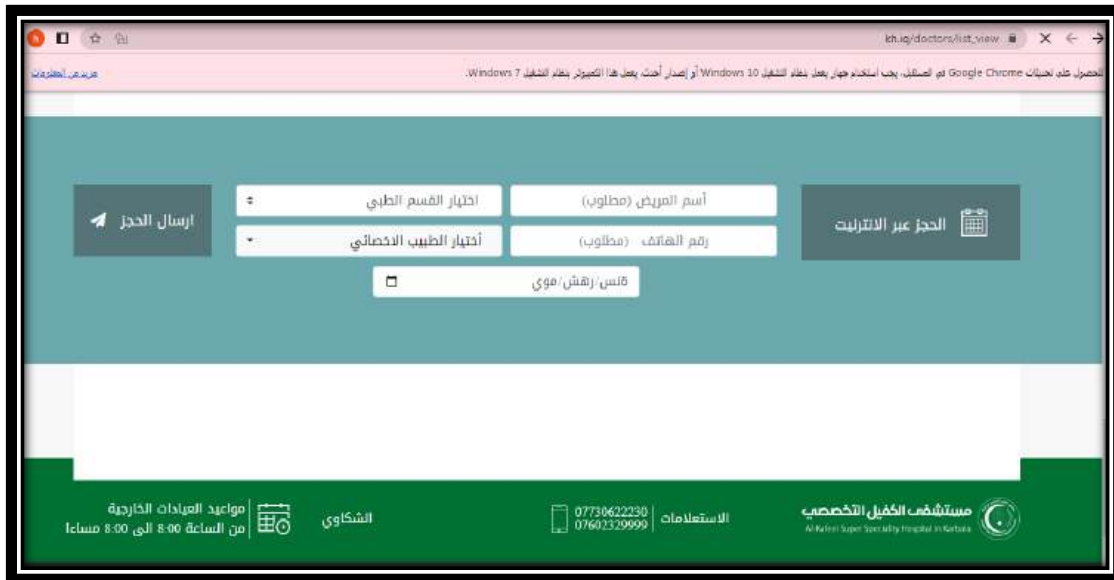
kh.iq/doctors/list_view

للحصول على تحديثات Google Chrome في المستقبل، يجب استخدام جهاز يعمل بنظام التشغيل Windows 10 أو إصدار أحدث. يعمل هذا الكمبيوتر بنظام التشغيل Windows 7.
مزيد من المعلومات

الحجز عبر الانترنيت

أسم المريض (مطلوب)
رقم الهاتف (مطلوب)
اختيار القسم الطبي
أختيار الطبيب الاختصاصي
ارسال الحجز
قنس/رهش/موي

مستشفى الكفيل التخصصي
Al-Kafeel Super Speciality Hospital in Karbala
الاستعلامات
07730622230
07602329999
الشكاوي
مواعيد العيادات الخارجية
من الساعة 8:00 الى 8:00 مساءا